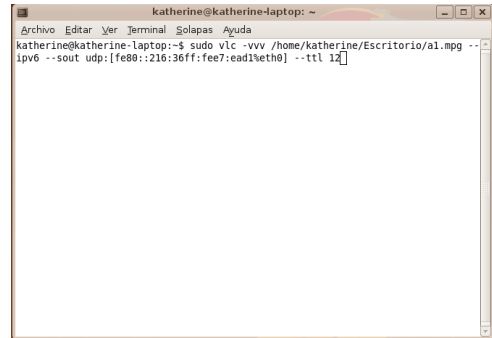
katherine@katherine-laptop: ~

Archivo Editar Ver Terminal Solapas Ayuda

katherine@katherine-laptop:~$ sudo vlc -vvv /home/katherine/Escritorio/a1.mpg --ipv6 --sout udp:[fe80::216:36ff:fee7:ead1%eth0] --ttl 12